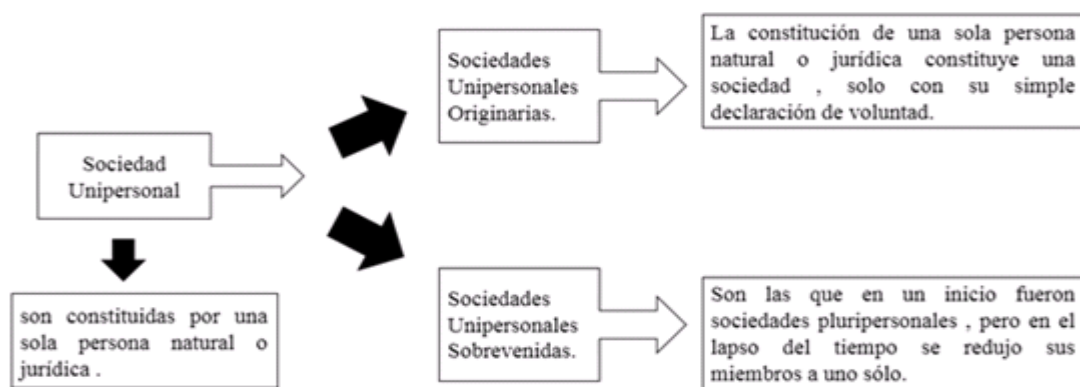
Sociedad Unipersonal

son constituidas por una sola persona natural o jurídica .

Sociedades Unipersonales Originarias.

La constitución de una sola persona natural o jurídica constituye una sociedad , solo con su simple declaración de voluntad.

Sociedades Unipersonales Sobrevenidas.

Son las que en un inicio fueron sociedades pluripersonales , pero en el lapso del tiempo se redujo sus miembros a uno sólo.